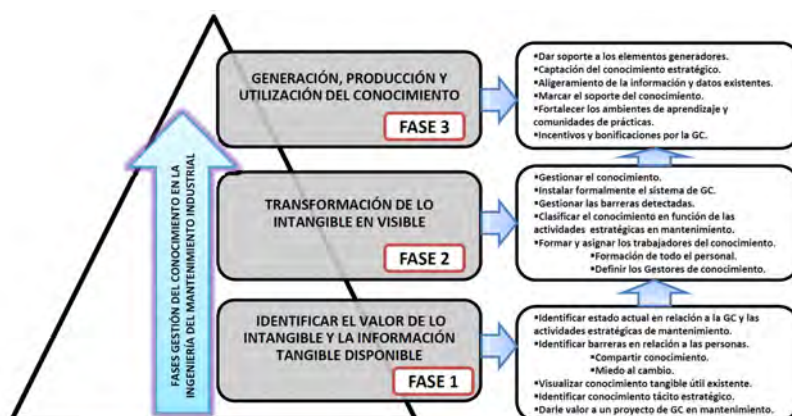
FASES GESTIÓN DEL CONOCIMIENTO EN LA INGENIERÍA DEL MANTENIMIENTO INDUSTRIAL

GENERACIÓN, PRODUCCIÓN Y UTILIZACIÓN DEL CONOCIMIENTO

FASE 3

•Dar soporte a los elementos generadores.
•Captación del conocimiento estratégico.
•Aligeramiento de la información y datos existentes.
•Marcar el soporte del conocimiento.
•Fortalecer los ambientes de aprendizaje y comunidades de prácticas.
•Incentivos y bonificaciones por la GC.

TRANSFORMACIÓN DE LO INTANGIBLE EN VISIBLE

FASE 2

•Gestionar el conocimiento.
•Instalar formalmente el sistema de GC.
•Gestionar las barreras detectadas.
•Clasificar el conocimiento en función de las actividades estratégicas en mantenimiento.
•Formar y asignar los trabajadores del conocimiento.
•Formación de todo el personal.
•Definir los Gestores de conocimiento.

IDENTIFICAR EL VALOR DE LO INTANGIBLE Y LA INFORMACIÓN TANGIBLE DISPONIBLE

FASE 1

•Identificar estado actual en relación a la GC y las actividades estratégicas de mantenimiento.
•Identificar barreras en relación a las personas.
•Compartir conocimiento.
•Miedo al cambio.
•Visualizar conocimiento tangible útil existente.
•Identificar conocimiento tácito estratégico.
•Darle valor a un proyecto de GC en mantenimiento.